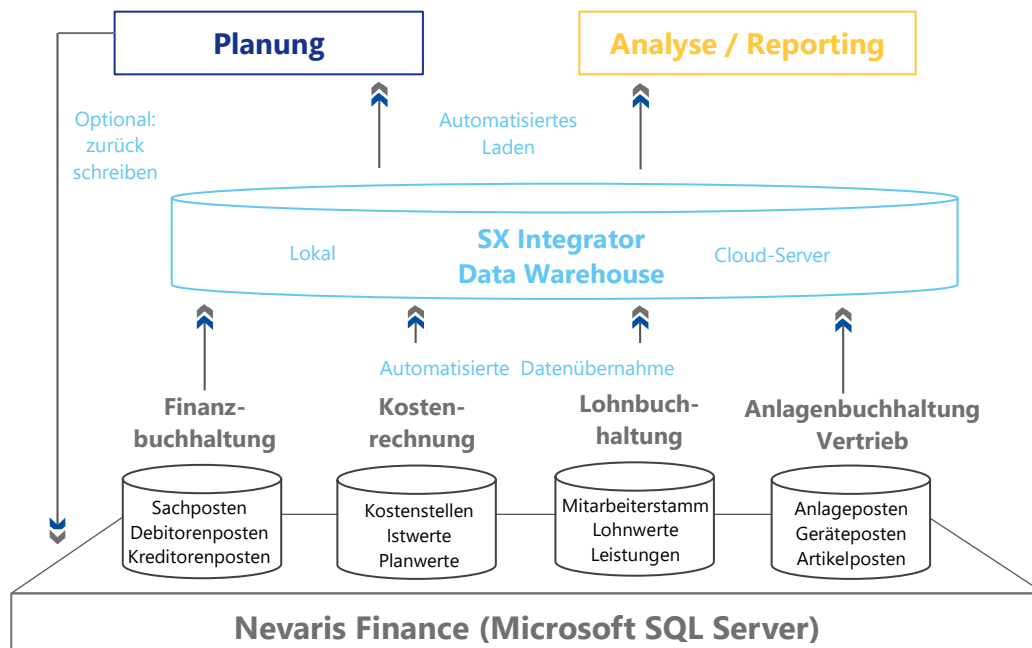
Planung

Analyse / Reporting

Optional: zurück schreiben

Automatisiertes Laden

SX Integrator Data Warehouse

Lokal

Cloud-Server

Automatisierte Datenübernahme

Finanzbuchhaltung

Kostenrechnung

Lohnbuchhaltung

Anlagenbuchhaltung Vertrieb

Sachposten Debitorenposten Kreditorenposten

Kostenstellen Istwerte Planwerte

Mitarbeiterstamm Lohnwerte Leistungen

Anlageposten Geräteposten Artikelposten

Nevaris Finance (Microsoft SQL Server)